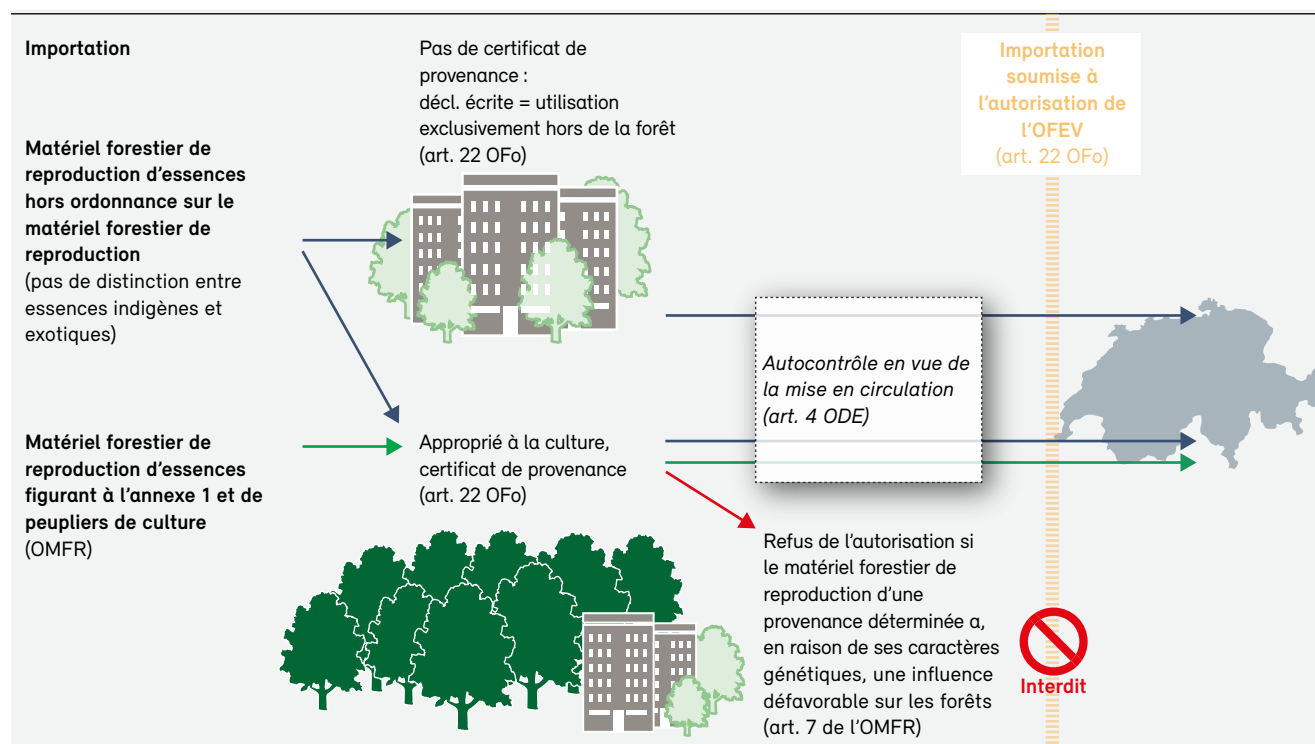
Importation

Matériel forestier de reproduction d'essences hors ordonnance sur le matériel forestier de reproduction
(pas de distinction entre essences indigènes et exotiques)

Pas de certificat de provenance :
décl. écrite = utilisation exclusivement hors de la forêt
(art. 22 OFo)

Importation soumise à l'autorisation de l'OFEV
(art. 22 OFo)

Autocontrôle en vue de la mise en circulation (art. 4 ODE)

Matériel forestier de reproduction d'essences figurant à l'annexe 1 et de peupliers de culture
(OMFR)

Approprié à la culture, certificat de provenance
(art. 22 OFo)

Refus de l'autorisation si le matériel forestier de reproduction d'une provenance déterminée a, en raison de ses caractères génétiques, une influence défavorable sur les forêts
(art. 7 de l'OMFR)

Interdit